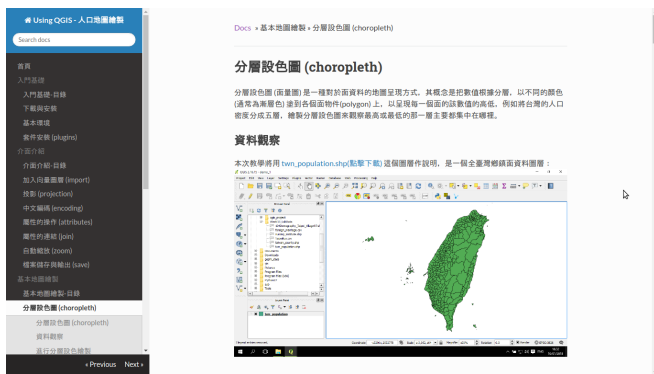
Using QGIS - 人口地圖繪製

Search docs

首頁
入門基礎
入門基礎-目錄
下載與安裝
基本環境
套件安裝 (plugins)
介面介紹
介面介紹-目錄
加入向量圖層 (import)
投影 (projection)
中文編碼 (encoding)
屬性的操作 (attributes)
屬性的連結 (join)
自動縮放 (zoom)
檔案儲存與輸出 (save)
基本地圖繪製
基本地圖繪製-目錄
分層設色圖 (choropleth)
分層設色圖 (choropleth)
資料觀察
進行分層設色繪製

« Previous Next »

Docs » 基本地圖繪製 » 分層設色圖 (choropleth)

分層設色圖 (choropleth)

分層設色圖 (面量圖) 是一種對於面資料的地圖呈現方式。其概念是把數值根據分層，以不同的顏色 (通常為漸層色) 塗到各個面物件(polygon) 上，以呈現每一個面的該數值的高低。例如將台灣的人口密度分成五層，繪製分層設色圖來觀察最高或最低的那一層主要都集中在哪裡。

資料觀察

本次教學將用 twn_population.shp(點擊下載) 這個圖層作說明，是一個全臺灣鄉鎮面資料圖層：

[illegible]